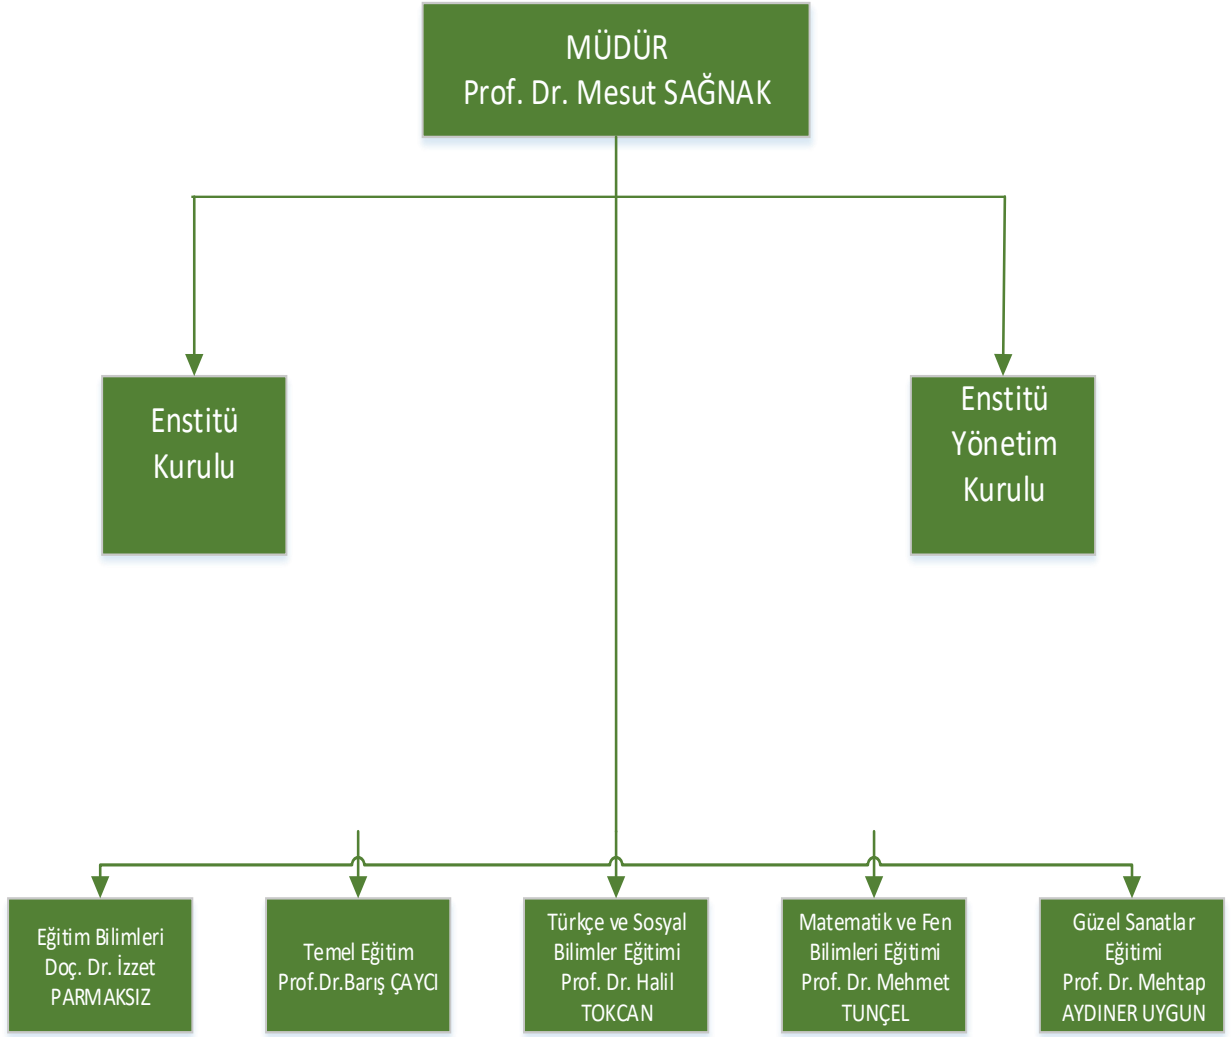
MÜDÜR
Prof. Dr. Mesut SAĞNAK

Enstitü Kurulu

Enstitü Yönetim Kurulu

Eğitim Bilimleri
Doç. Dr. İzzet PARMAKSIZ

Temel Eğitim
Prof.Dr.Barış ÇAYCI

Türkçe ve Sosyal Bilimler Eğitimi
Prof. Dr. Halil TOKCAN

Matematik ve Fen Bilimleri Eğitimi
Prof. Dr. Mehmet TUNÇEL

Güzel Sanatlar Eğitimi
Prof. Dr. Mehtap AYDINER UYGUN